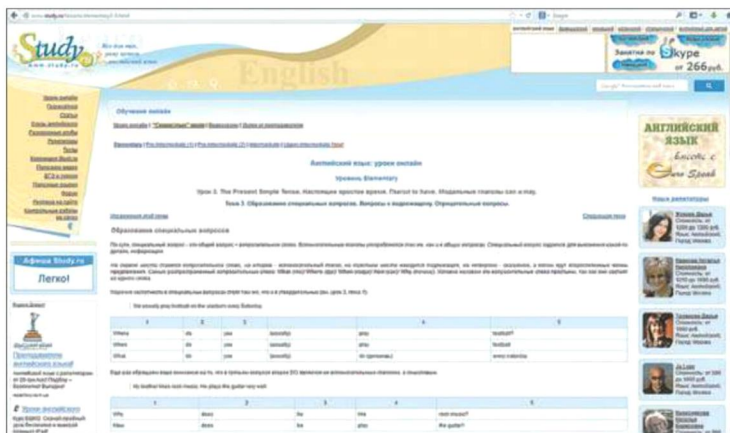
Study
www.study.ru
English

Занятия по Skype
от 266 руб.

Обучение онлайн

Английский язык: уроки онлайн

Уровень Elementary

Урок 3. The Present Simple Tense. Настоящее простое время. Глагол to have. Модальные глаголы can и may.

Тема 3. Образование специальных вопросов. Вопросы к подлежащему. Отрицательные вопросы.

Образование специальных вопросов

Афиша Study.ru

Легко!

Преподаватели английского языка!

Уроки английского

АНГЛИЙСКИЙ ЯЗЫК

Наши репетиторы

| 1 | 2 | 3 | | 4 | 5 |
|---|---|---|---|---|---|
| Where | do | you | (usually) | play | football? |
| When | do | you | (usually) | play | football |
| What | do | you | (usually) | do (организм) | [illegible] |

| 1 | 2 | 3 | 4 | 5 |
|---|---|---|---|---|
| Why | does | he | like | rock music? |
| How | does | he | play | the guitar? |

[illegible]